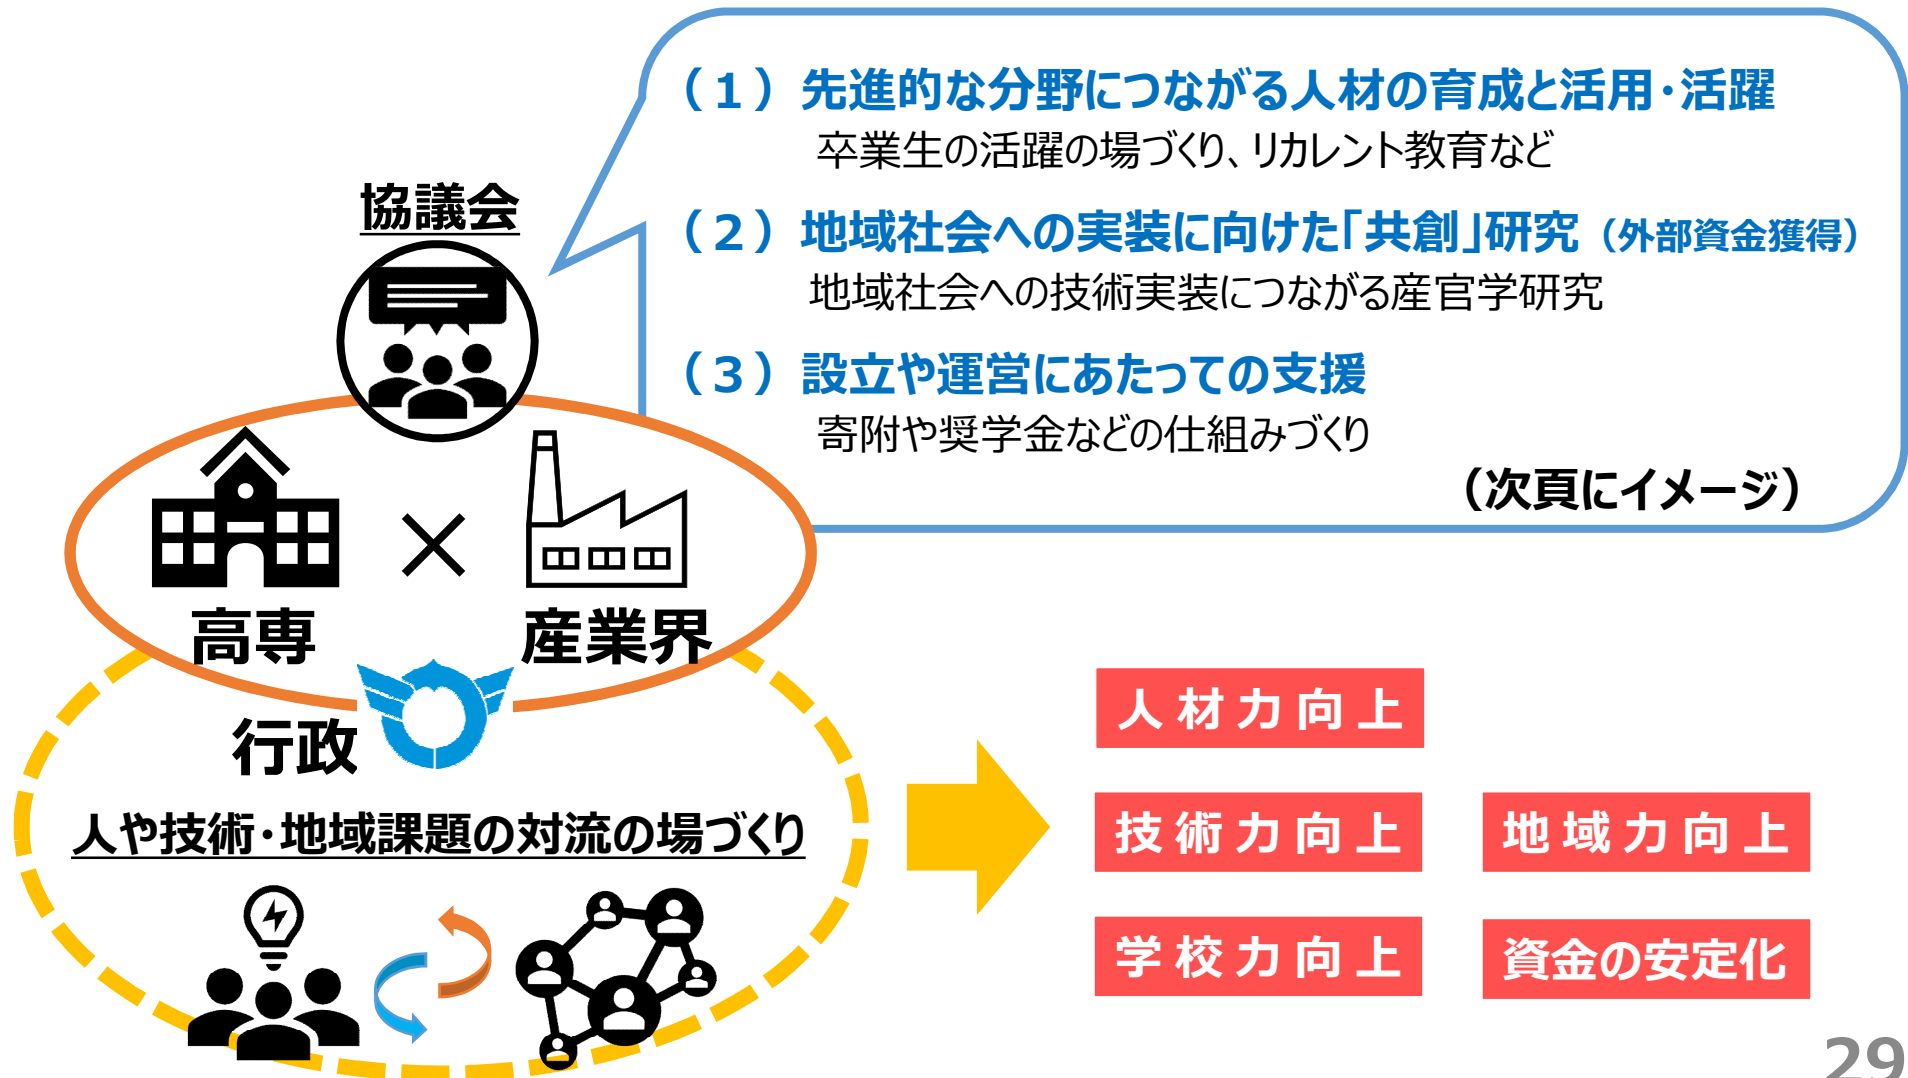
協議会

（１）先進的な分野につながる人材の育成と活用・活躍
卒業生の活躍の場づくり、リカレント教育など

（２）地域社会への実装に向けた「共創」研究（外部資金獲得）
地域社会への技術実装につながる産官学研究

（３）設立や運営にあたっての支援
寄附や奨学金などの仕組みづくり

（次頁にイメージ）

高専 × 産業界

行政

人や技術・地域課題の対流の場づくり

人材力向上

技術力向上

地域力向上

学校力向上

資金の安定化

29